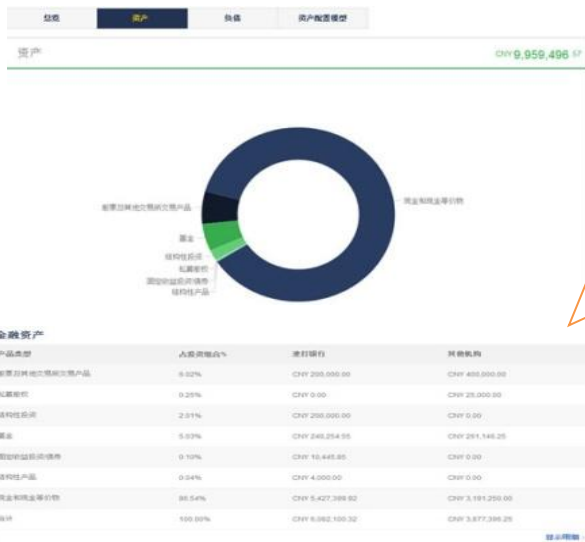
总览 资产 负债 资产配置模型

资产

CNY 9,959,496.57

股票及其他交易所交易产品

基金

结构性投资

私募股权

固定收益投资/债券

结构性产品

现金和现金等价物

金融资产

| 产品类型 | 占投资组合% | 渣打银行 | 其他机构 |
|---|---|---|---|
| 股票及其他交易所交易产品 | 6.02% | CNY 200,000.00 | CNY 400,000.00 |
| 私募股权 | 0.25% | CNY 0.00 | CNY 25,000.00 |
| 结构性投资 | 2.01% | CNY 200,000.00 | CNY 0.00 |
| 基金 | 5.03% | CNY 249,254.55 | CNY 251,146.25 |
| 固定收益投资/债券 | 0.10% | CNY 10,445.80 | CNY 0.00 |
| 结构性产品 | 0.04% | CNY 4,000.00 | CNY 0.00 |
| 现金和现金等价物 | 86.54% | CNY 5,427,399.92 | CNY 3,191,250.00 |
| 总计 | 100.00% | CNY 6,082,100.32 | CNY 3,877,396.25 |

显示明细